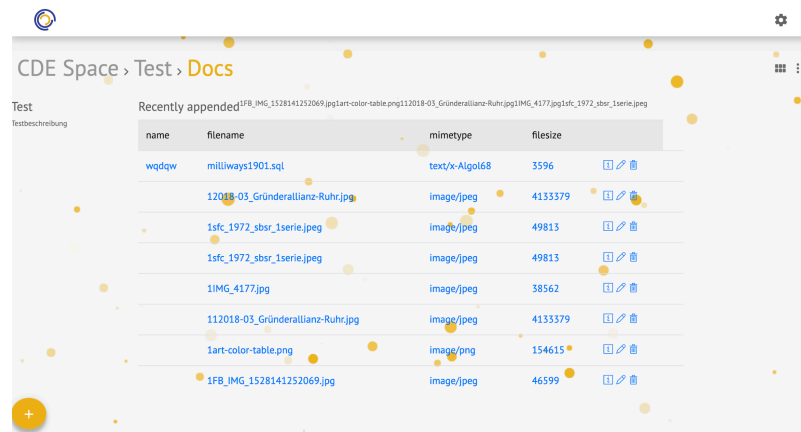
CDE Space › Test › Docs

Test

Testbeschreibung

Recently appended1FB_IMG_1528141252069.jpg1art-color-table.png112018-03_Gründerallianz-Ruhr.jpg1IMG_4177.jpg1sfc_1972_sbsr_1serie.jpeg

| name | filename | mimetype | filesize |
|---|---|---|---|
| wqdqw | milliways1901.sql | text/x-Algol68 | 3596 |
| | 12018-03_Gründerallianz-Ruhr.jpg | image/jpeg | 4133379 |
| | 1sfc_1972_sbsr_1serie.jpeg | image/jpeg | 49813 |
| | 1sfc_1972_sbsr_1serie.jpeg | image/jpeg | 49813 |
| | 1IMG_4177.jpg | image/jpeg | 38562 |
| | 112018-03_Gründerallianz-Ruhr.jpg | image/jpeg | 4133379 |
| | 1art-color-table.png | image/png | 154615 |
| | 1FB_IMG_1528141252069.jpg | image/jpeg | 46599 |

+